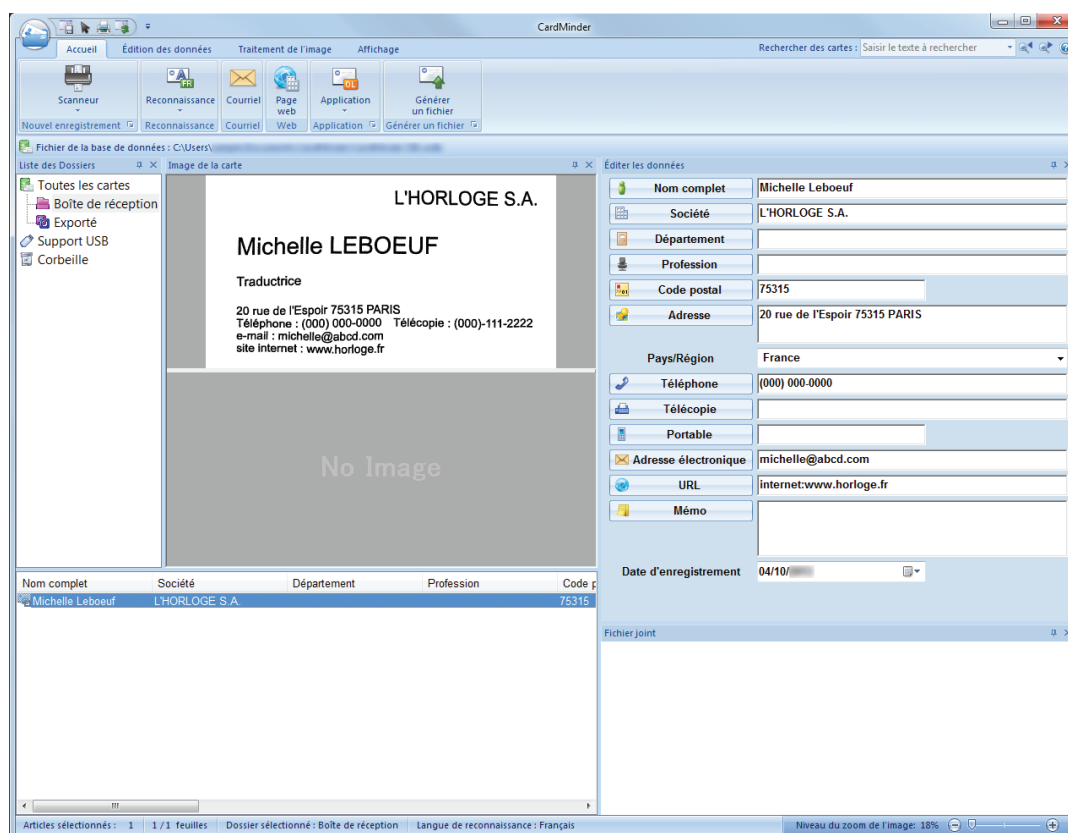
CardMinder

Accueil | Édition des données | Traitement de l'image | Affichage

Rechercher des cartes : Saisir le texte à rechercher

Scanneur | Reconnaissance | Courriel | Page web | Application | Générer un fichier

Nouvel enregistrement | Reconnaissance | Courriel | Web | Application | Générer un fichier

Fichier de la base de données : C:\Users\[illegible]

Liste des Dossiers

Toutes les cartes
Boîte de réception
Exporté
Support USB
Corbeille

Image de la carte

L'HORLOGE S.A.

Michelle LEBOEUF

Traductrice

20 rue de l'Espoir 75315 PARIS
Téléphone : (000) 000-0000 Télécopie : (000)-111-2222
e-mail : michelle@abcd.com
site internet : www.horloge.fr

No Image

Éditer les données

| Nom complet | Michelle Leboeuf |
|---|---|
| Société | L'HORLOGE S.A. |
| Département | |
| Profession | |
| Code postal | 75315 |
| Adresse | 20 rue de l'Espoir 75315 PARIS |
| Pays/Région | France |
| Téléphone | (000) 000-0000 |
| Télécopie | |
| Portable | |
| Adresse électronique | michelle@abcd.com |
| URL | internet:www.horloge.fr |
| Mémo | |
| Date d'enregistrement | 04/10/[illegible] |

| Nom complet | Société | Département | Profession | Code p |
|---|---|---|---|---|
| Michelle Leboeuf | L'HORLOGE S.A. | | | 75315 |

Fichier joint

Articles sélectionnés : 1 | 1 / 1 feuilles | Dossier sélectionné : Boîte de réception | Langue de reconnaissance : Français | Niveau du zoom de l'image: 18%